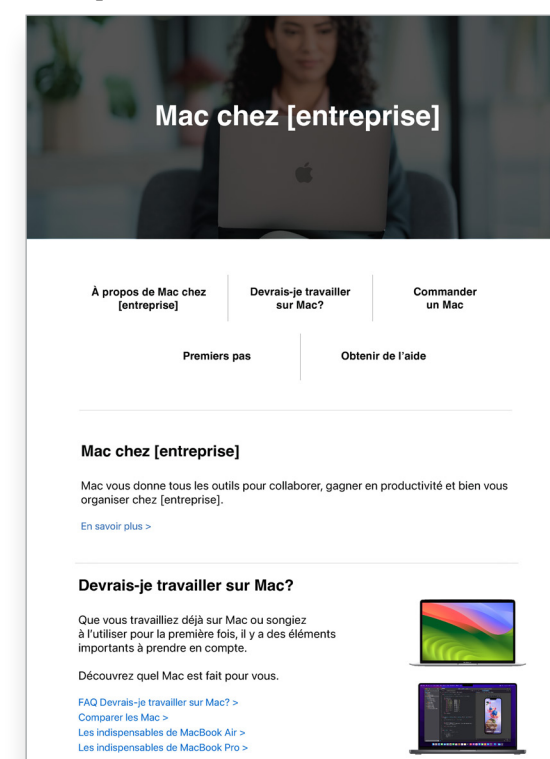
Mac chez [entreprise]

À propos de Mac chez [entreprise]

Devrais-je travailler sur Mac?

Commander un Mac

Premiers pas

Obtenir de l'aide

Mac chez [entreprise]

Mac vous donne tous les outils pour collaborer, gagner en productivité et bien vous organiser chez [entreprise].

En savoir plus >

Devrais-je travailler sur Mac?

Que vous travailliez déjà sur Mac ou songiez à l'utiliser pour la première fois, il y a des éléments importants à prendre en compte.

Découvrez quel Mac est fait pour vous.

FAQ Devrais-je travailler sur Mac? >
Comparer les Mac >
Les indispensables de MacBook Air >
Les indispensables de MacBook Pro >